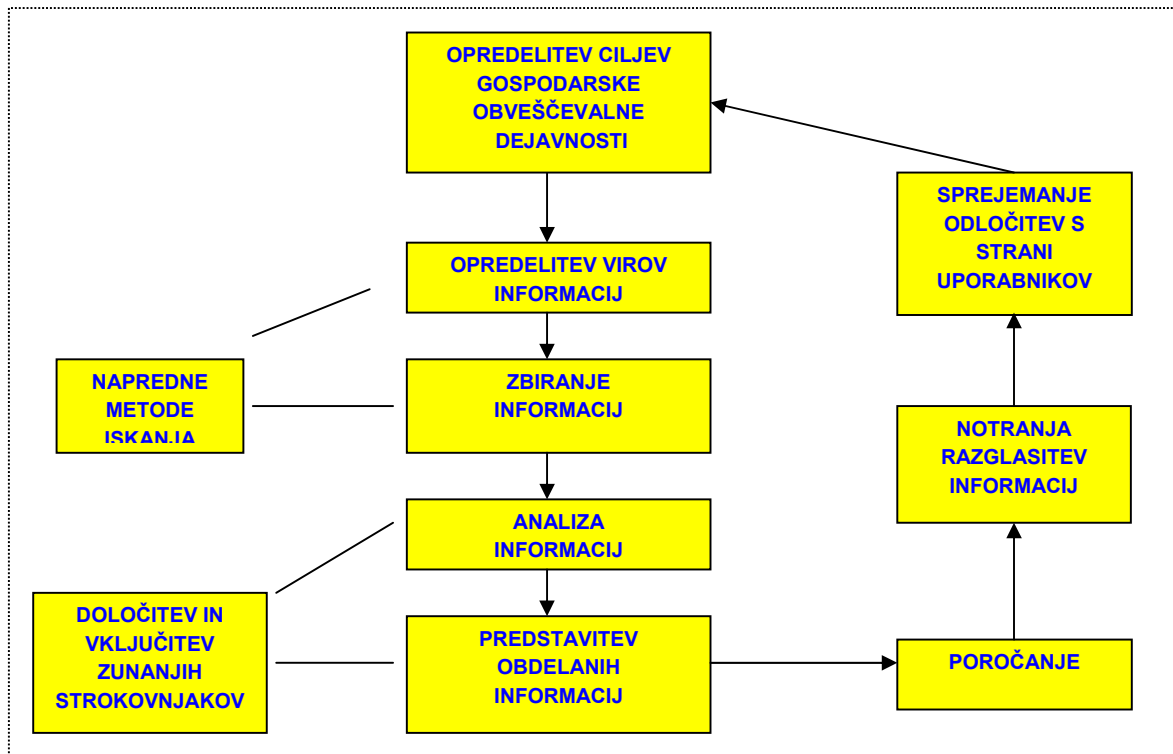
OPREDELITEV CILJEV GOSPODARSKE OBVEŠČEVALNE DEJAVNOSTI

OPREDELITEV VIROV INFORMACIJ

ZBIRANJE INFORMACIJ

ANALIZA INFORMACIJ

PREDSTAVITEV OBDELANIH INFORMACIJ

NAPREDNE METODE ISKANJA

DOLOČITEV IN VKLJUČITEV ZUNANJIH STROKOVNJAKOV

POROČANJE

NOTRANJA RAZGLASITEV INFORMACIJ

SPREJEMANJE ODLOČITEV S STRANI UPORABNIKOV